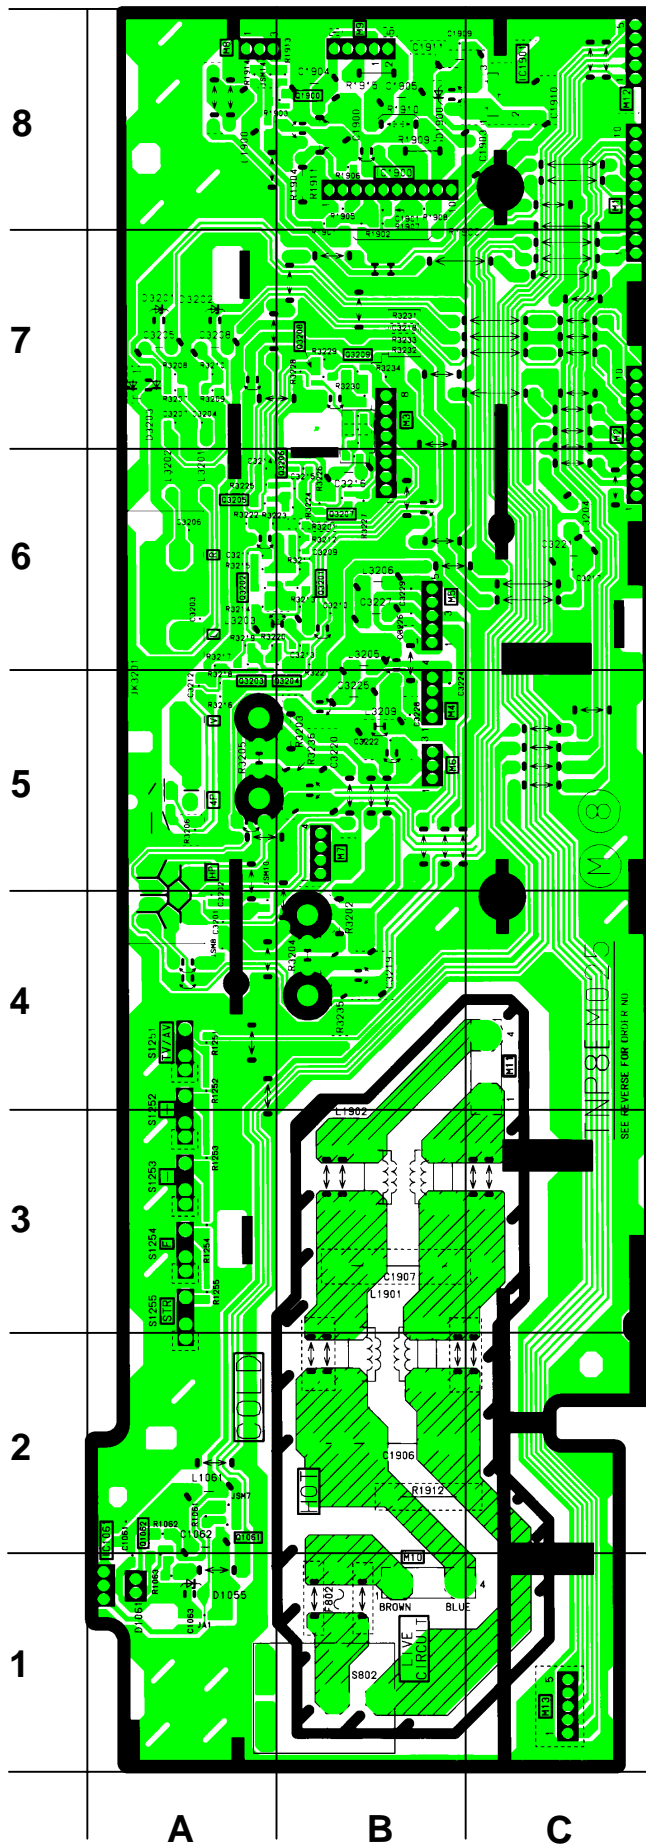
8
7
6
5
4
3
2
1
A
B
C
M8
M9
C1904
C1911
C1909
C1901
R1915
C1905
M12
C1900
R1910
R1909
C1910
C1903
R1908
R1907
R1906
R1904
R1911
R1905
R1902
C3201
C3202
C3225
C3228
M6
R3231
C3218
R3233
R3232
R3229
Q3208
R3234
R3208
R3230
M3
M2
L3202
L3201
Q3205
C3206
R3225
C3216
C3217
R3222
R3223
Q3207
C3219
R3209
R3213
C3214
L3206
C3227
M8
C3221
C3203
R3214
L3203
R3220
R3218
R3216
R3217
JK3201
Q3203
Q3204
C3226
C3225
L3205
C3224
M4
L3209
C3222
C3220
R3203
R3205
M5
M7
R3202
L3201
R3204
R3235
L3213
TNP8EM025
SEE REVERSE FOR ORDER NO
S1251
TV/AV
R1251
M11
S1252
R1252
L1902
S1253
R1253
S1254
R1254
C1907
L1901
S1255
STR
R1255
COLD
C1906
HOT
L1061
R1912
IC1061
Q1062
R1062
C1062
Q1061
R1063
D1061
D1055
C1063
M10
F802
BROWN
BLUE
LIVE CIRCUIT
S802
M13